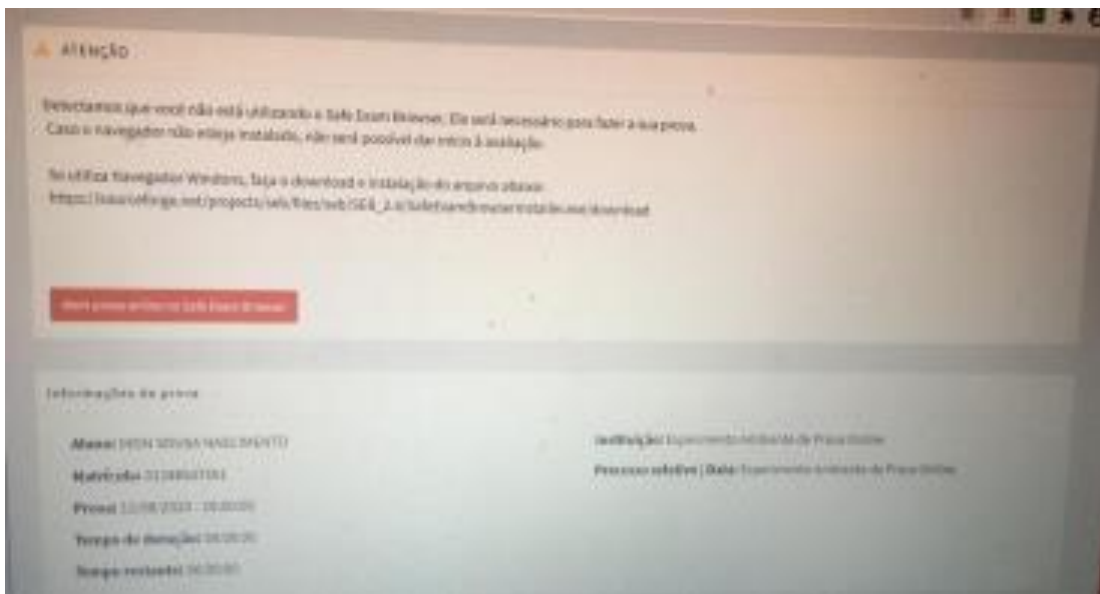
ATENÇÃO

Detectamos que você não está utilizando o Safe Exam Browser. Ele será necessário para fazer a sua prova. Caso o navegador não esteja instalado, não será possível dar início à avaliação.

Se utiliza Navegador Windows, faça o download e instalação do arquivo abaixo:
https://sourceforge.net/projects/seb/files/seb/SEB_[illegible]/SafeExamBrowserInstaller.exe/download

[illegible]

Informações da prova

Aluno: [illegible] NASCIMENTO

Matrícula: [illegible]

Prova: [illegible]

Tempo de duração: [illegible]

Tempo restante: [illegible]

Instituição: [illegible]

Processo seletivo | Data: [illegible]